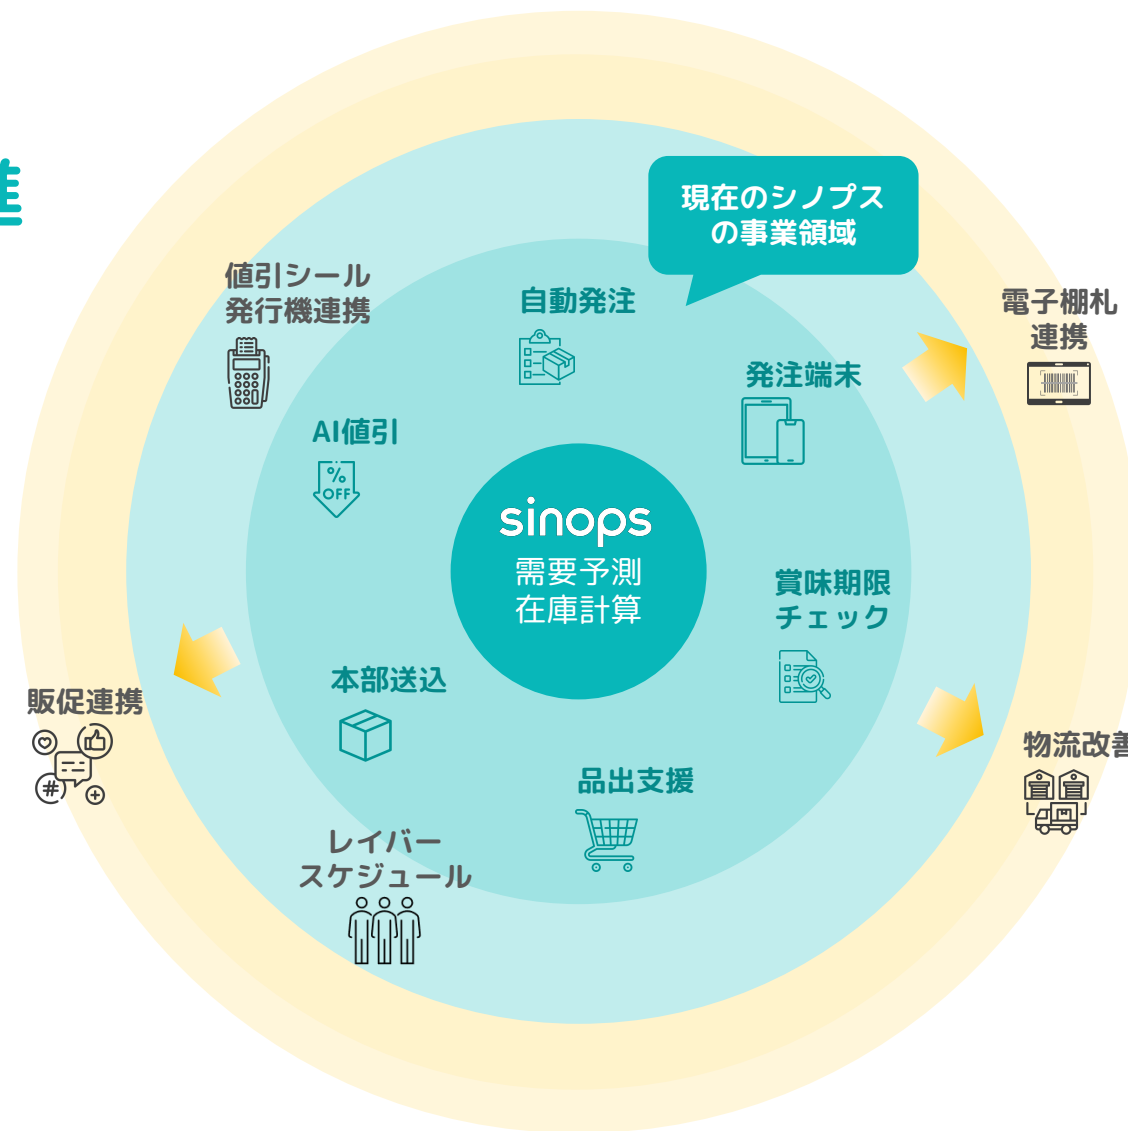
進

現在のシノプス
の事業領域

値引シール
発行機連携

自動発注

電子棚札
連携

発注端末

AI値引

%
OFF

sinops
需要予測
在庫計算

賞味期限
チェック

販促連携

本部送込

物流改善

品出支援

レイバー
スケジュール